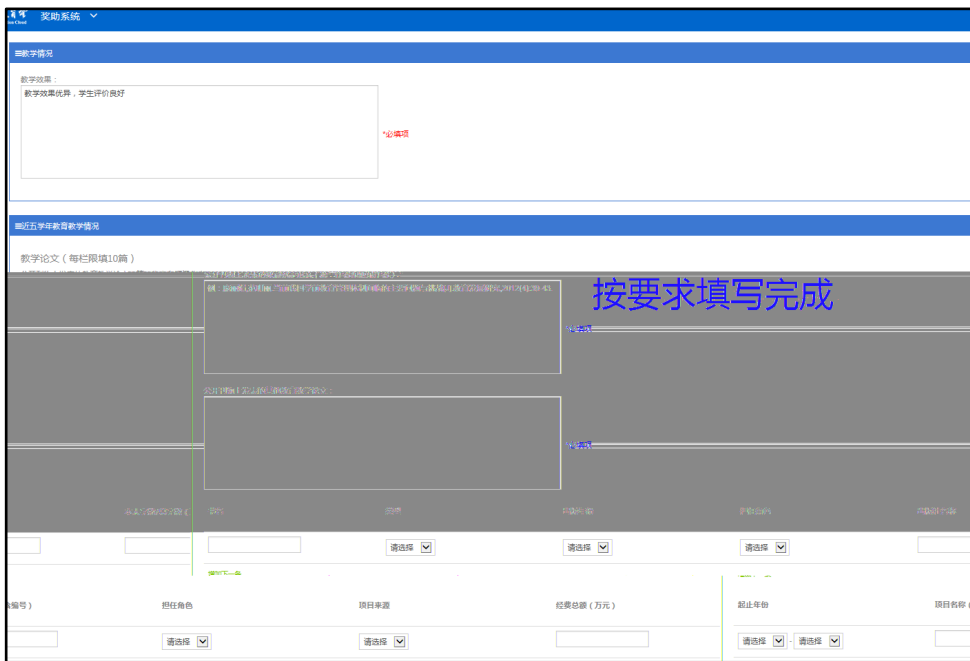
奖励系统

教学情况

教学效果：

教学效果优异，学生评价良好

*必填项

近五学年教育教学情况

教学论文（每栏限填10篇）

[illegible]

例：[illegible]

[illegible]

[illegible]

按要求填写完成

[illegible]

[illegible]

请选择

请选择

请选择

项目编号

担任角色

项目来源

经费总额（万元）

起止年份

项目名称

请选择

请选择

请选择

请选择